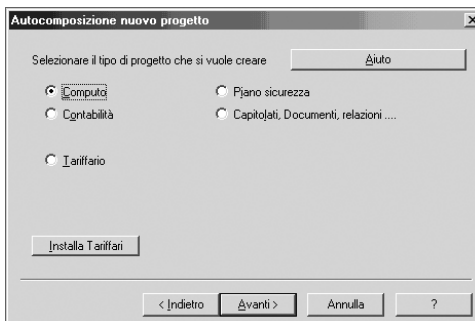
Autocomposizione nuovo progetto

Selezionare il tipo di progetto che si vuole creare

Aiuto

Computo

Piano sicurezza

Contabilità

Capitolati, Documenti, relazioni ....

Tariffario

Installa Tariffari

< Indietro

Avanti >

Annulla

?